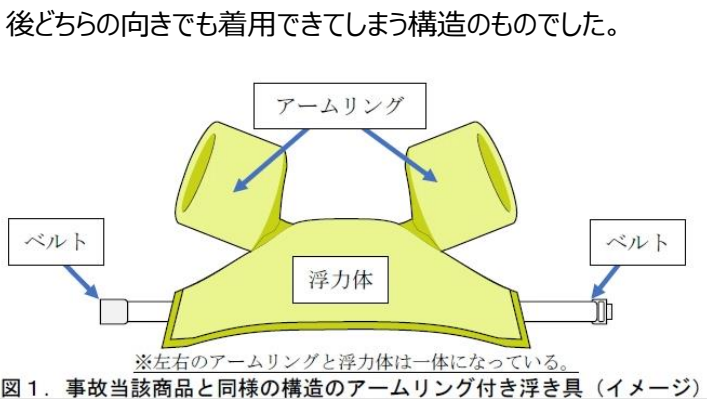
後どちらの向きでも着用できてしまう構造のものでした。

アームリング

ベルト

ベルト

浮力体

※左右のアームリングと浮力体は一体になっている。

図１．事故当該商品と同様の構造のアームリング付き浮き具（イメージ）